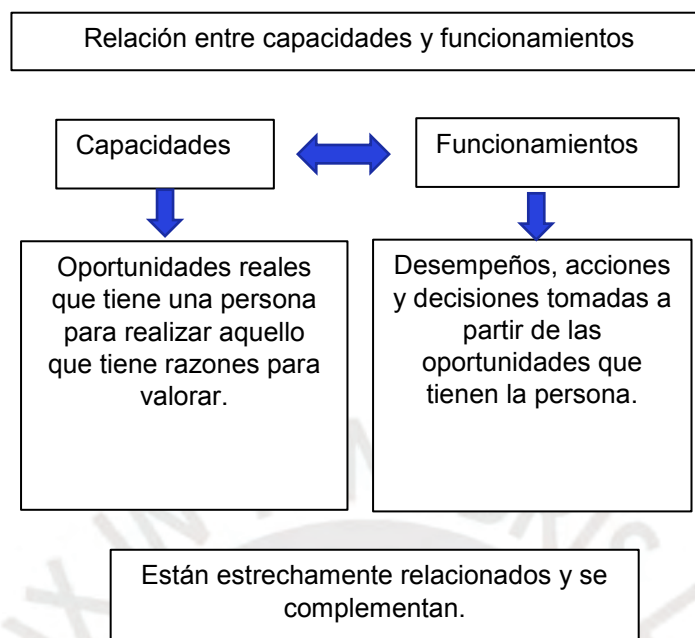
Relación entre capacidades y funcionamientos

Capacidades

Funcionamientos

Oportunidades reales que tiene una persona para realizar aquello que tiene razones para valorar.

Desempeños, acciones y decisiones tomadas a partir de las oportunidades que tienen la persona.

Están estrechamente relacionados y se complementan.